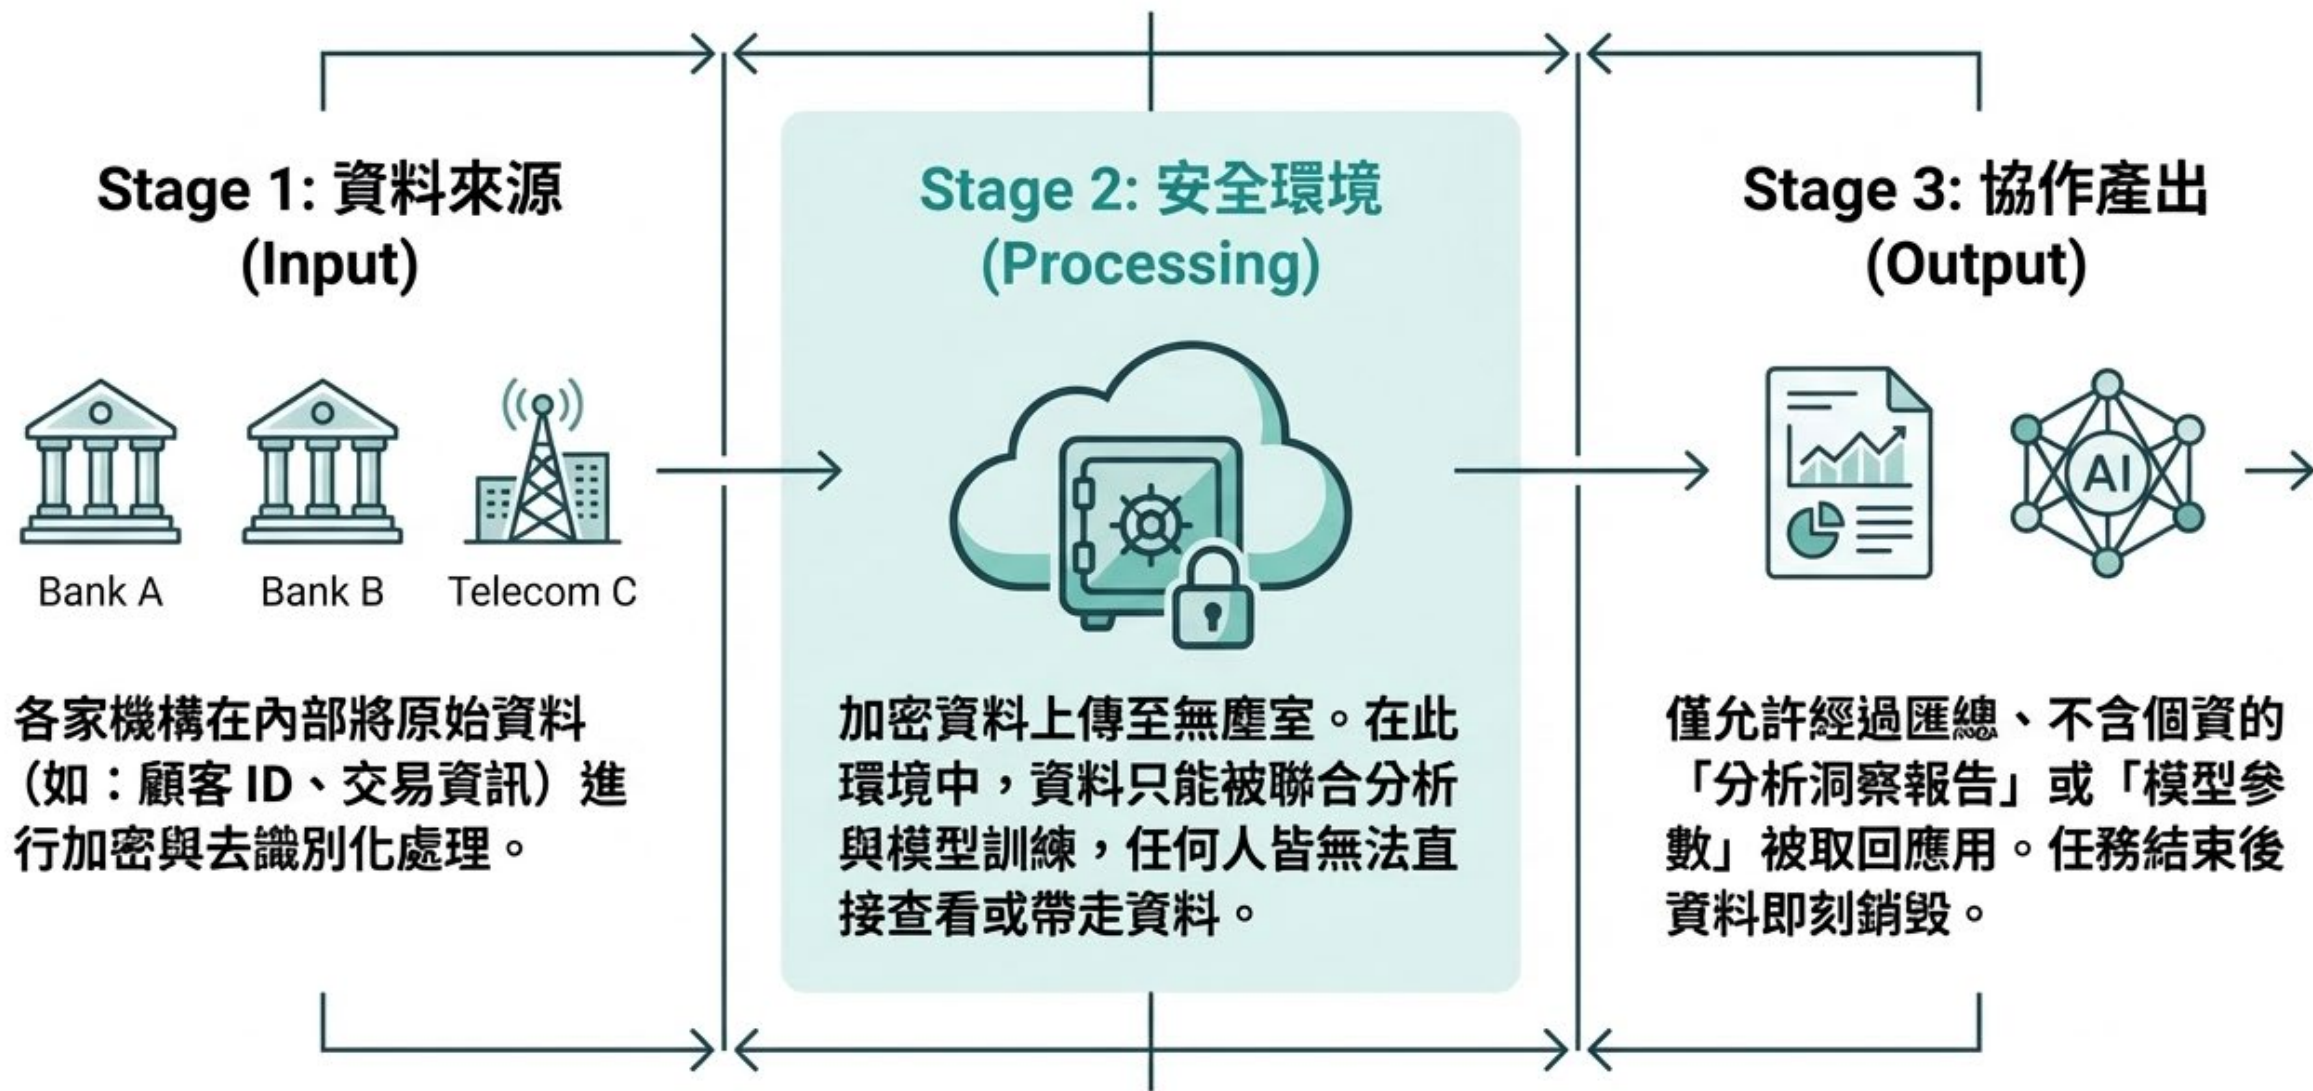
Stage 1: 資料來源
(Input)

Bank A
Bank B
Telecom C

各家機構在內部將原始資料（如：顧客 ID、交易資訊）進行加密與去識別化處理。

Stage 2: 安全環境
(Processing)

加密資料上傳至無塵室。在此環境中，資料只能被聯合分析與模型訓練，任何人皆無法直接查看或帶走資料。

Stage 3: 協作產出
(Output)

AI

僅允許經過匯總、不含個資的「分析洞察報告」或「模型參數」被取回應用。任務結束後資料即刻銷毀。